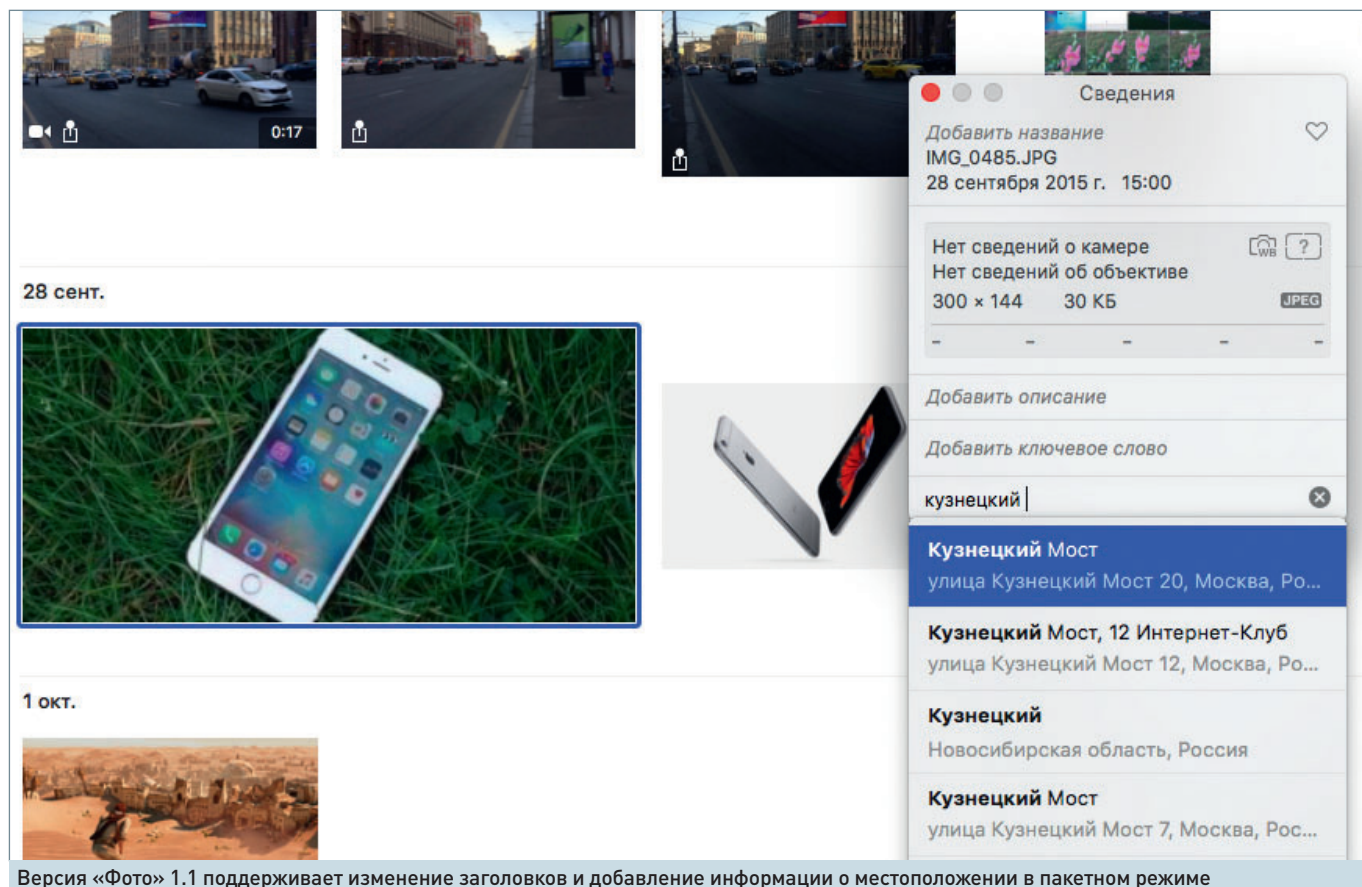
0:17

Сведения

Добавить название
IMG_0485.JPG
28 сентября 2015 г. 15:00

Нет сведений о камере
Нет сведений об объективе
300 × 144 30 КБ JPEG
– – – – –

Добавить описание

Добавить ключевое слово

кузнецкий

Кузнецкий Мост
улица Кузнецкий Мост 20, Москва, Ро...

Кузнецкий Мост, 12 Интернет-Клуб
улица Кузнецкий Мост 12, Москва, Ро...

Кузнецкий
Новосибирская область, Россия

Кузнецкий Мост
улица Кузнецкий Мост 7, Москва, Рос...

28 сент.

1 окт.

Версия «Фото» 1.1 поддерживает изменение заголовков и добавление информации о местоположении в пакетном режиме